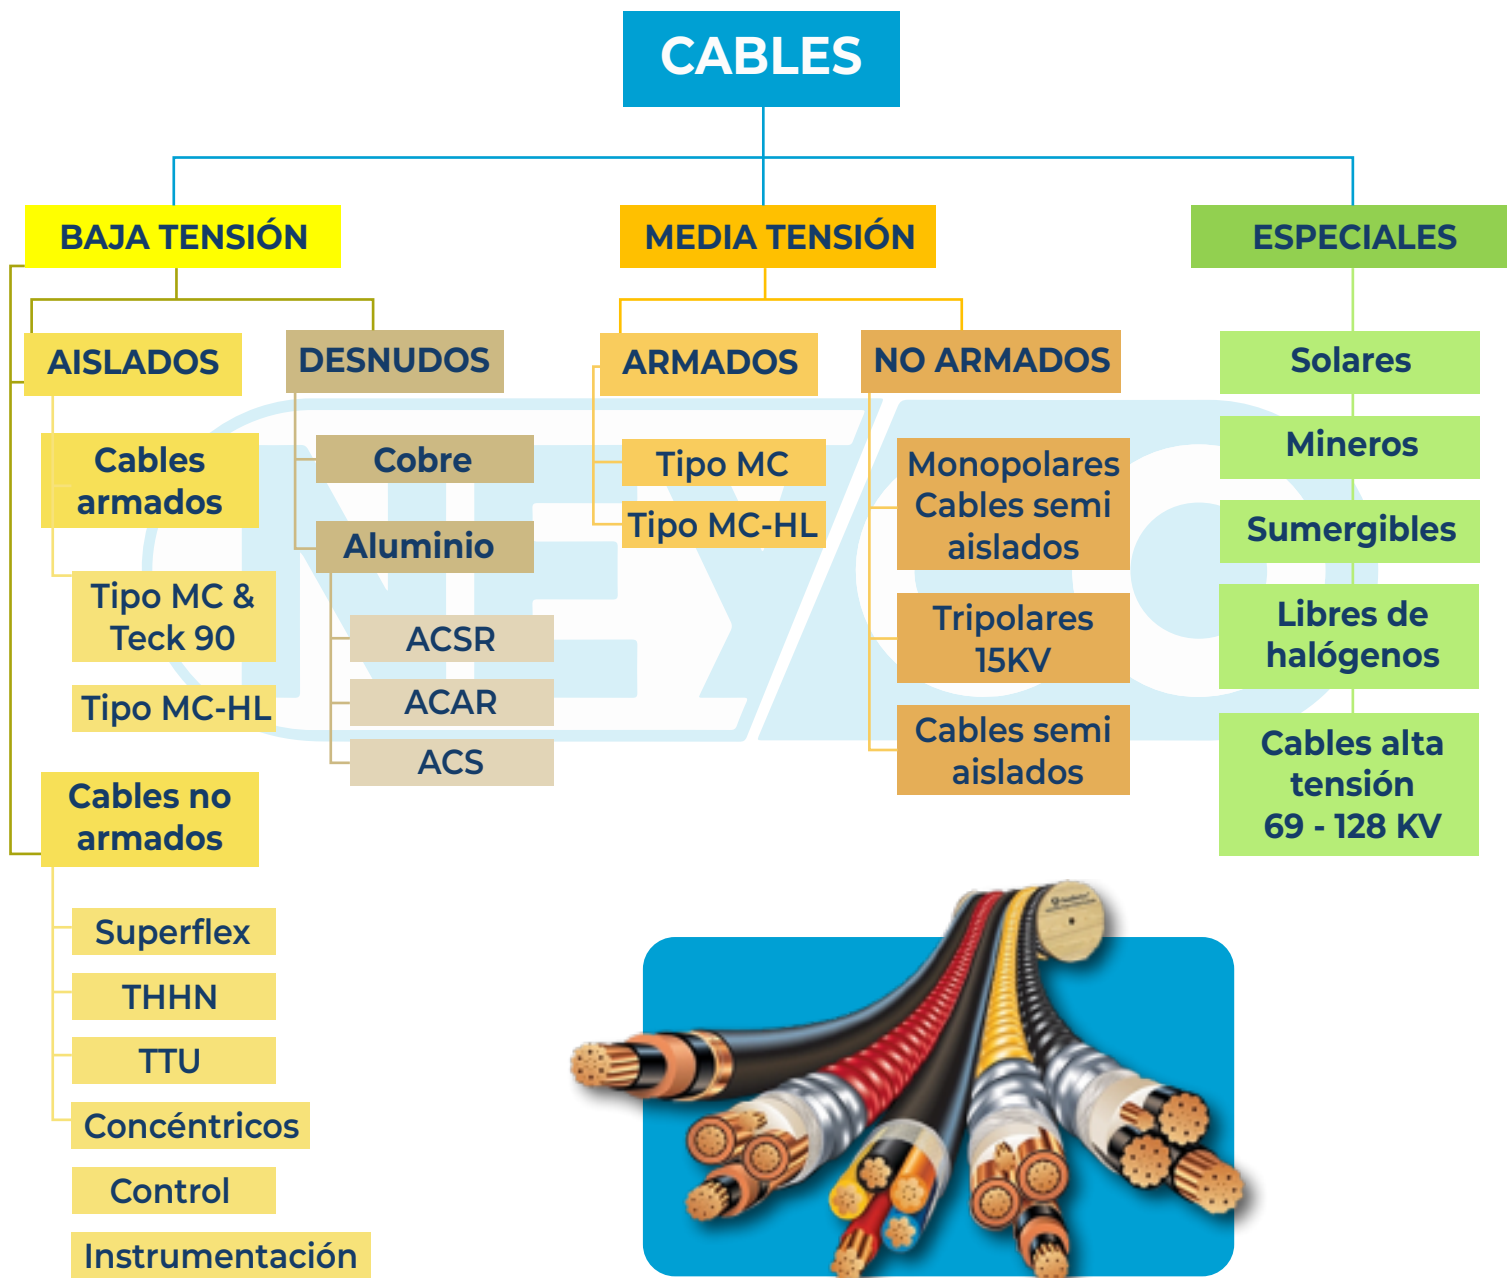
CABLES

BAJA TENSIÓN

AISLADOS

Cables armados

Tipo MC & Teck 90

Tipo MC-HL

Cables no armados

Superflex

THHN

TTU

Concéntricos

Control

Instrumentación

DESNUDOS

Cobre

Aluminio

ACSR

ACAR

ACS

MEDIA TENSIÓN

ARMADOS

Tipo MC

Tipo MC-HL

NO ARMADOS

Monopolares Cables semi aislados

Tripolares 15KV

Cables semi aislados

ESPECIALES

Solares

Mineros

Sumergibles

Libres de halógenos

Cables alta tensión 69 - 128 KV